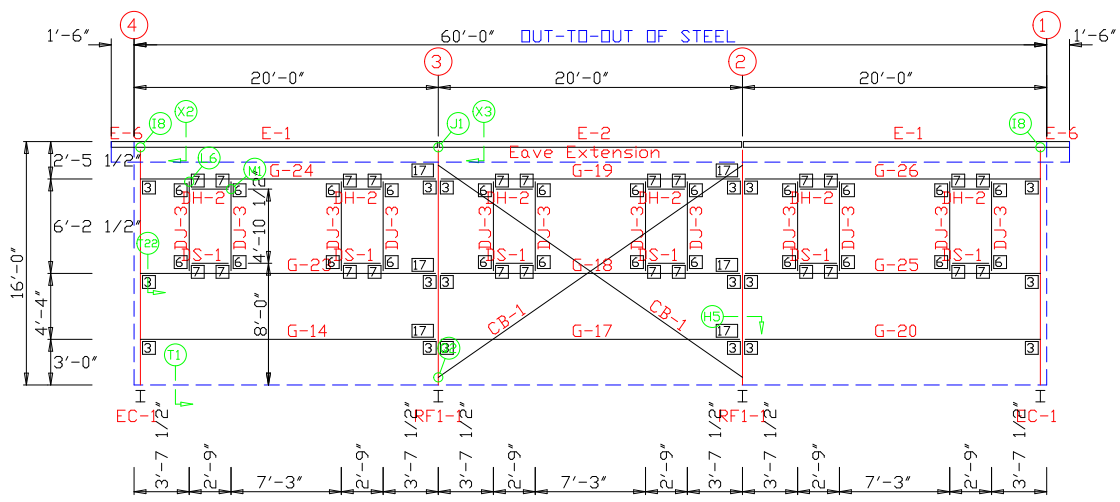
4
3
2
1
1'-6"
60'-0"
OUT-TO-OUT OF STEEL
1'-6"
20'-0"
20'-0"
20'-0"
E-6
18
X2
E-1
J1
X3
E-2
E-1
18
E-6
2'-5 1/2"
L6
N1
Eave Extension
G-24
G-19
G-26
3
6
7
7
6
7
7
17
6
7
7
6
7
7
17
6
7
7
6
7
7
6
7
7
DH-2
DH-2
DH-2
DH-2
DH-2
DH-2
6'-2 1/2"
DJ-3
DJ-3
DJ-3
DJ-3
DJ-3
DJ-3
DJ-3
DJ-3
DJ-3
DJ-3
DJ-3
DJ-3
4'-10 1/2"
16'-0"
T22
DS-1
DS-1
DS-1
DS-1
DS-1
DS-1
6
7
7
6
6
7
7
17
6
7
7
6
7
7
6
7
7
G-21
G-18
G-25
3
4'-4"
8'-0"
CB-1
CB-1
H5
G-14
G-17
G-20
17
17
3
3
3
3
3
3
3'-0"
T1
EC-1 1/2"
RF1-1 1/2"
RF1-1 1/2"
EC-1 1/2"
3'-7
2'-9"
7'-3"
2'-9"
3'-7
3'-7
2'-9"
7'-3"
2'-9"
3'-7
3'-7
2'-9"
7'-3"
2'-9"
3'-7